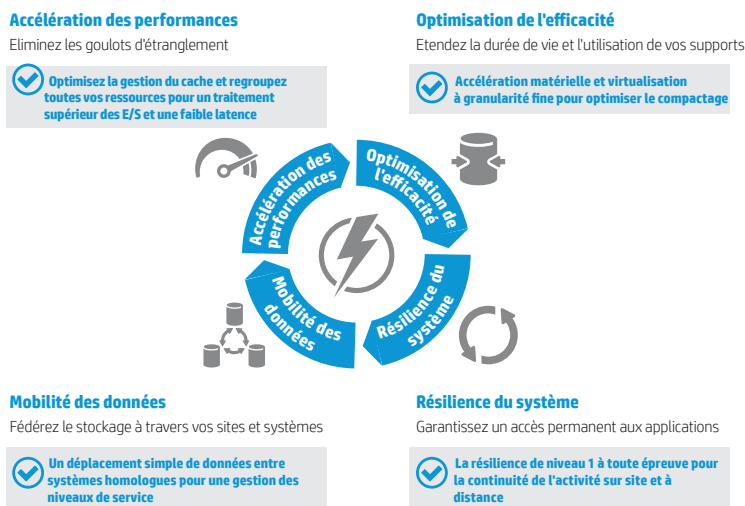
Accélération des performances

Eliminez les goulots d'étranglement

Optimisez la gestion du cache et regroupez toutes vos ressources pour un traitement supérieur des E/S et une faible latence

Optimisation de l'efficacité

Etendez la durée de vie et l'utilisation de vos supports

Accélération matérielle et virtualisation à granularité fine pour optimiser le compactage

Accélération des performances

Optimisation de l'efficacité

Mobilité des données

Résilience du système

Mobilité des données

Fédérez le stockage à travers vos sites et systèmes

Un déplacement simple de données entre systèmes homologues pour une gestion des niveaux de service

Résilience du système

Garantissez un accès permanent aux applications

La résilience de niveau 1 à toute épreuve pour la continuité de l'activité sur site et à distance